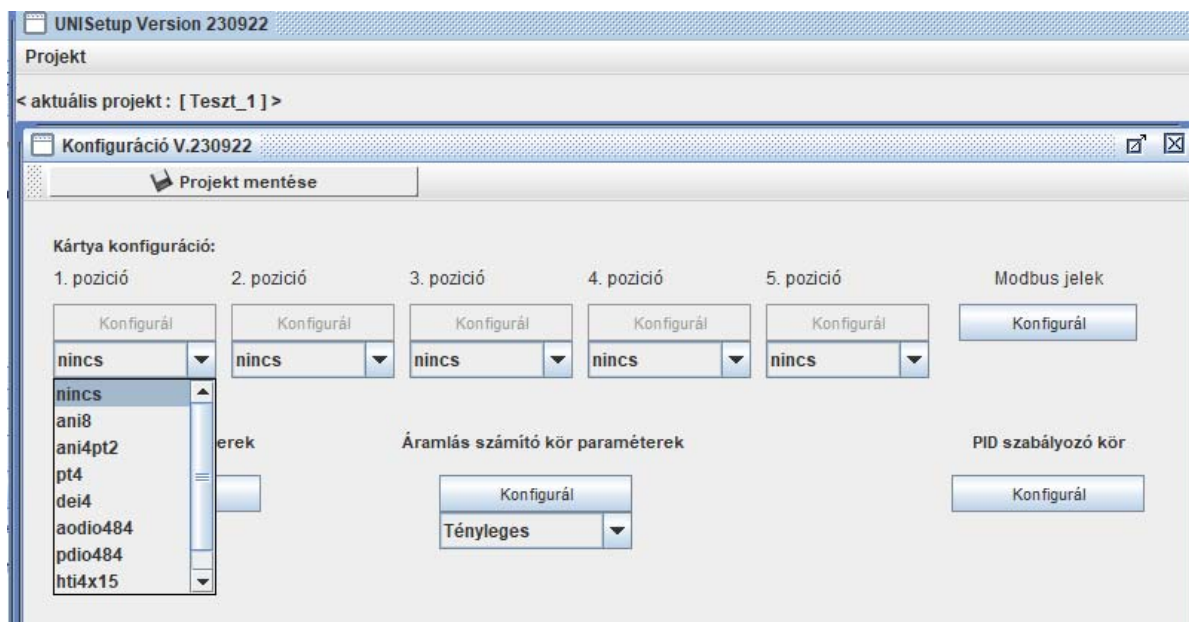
UNISetup Version 230922

Projekt

< aktuális projekt : [ Teszt_1 ] >

Konfiguráció V.230922

Projekt mentése

Kártya konfiguráció:

1. pozició

Konfigurál

nincs

nincs
ani8
ani4pt2
pt4
dei4
aodio484
pdio484
hti4x15

2. pozició

Konfigurál

nincs

3. pozició

Konfigurál

nincs

4. pozició

Konfigurál

nincs

5. pozició

Konfigurál

nincs

Modbus jelek

Konfigurál

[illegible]erek

Áramlás számító kör paraméterek

Konfigurál

Tényleges

PID szabályozó kör

Konfigurál